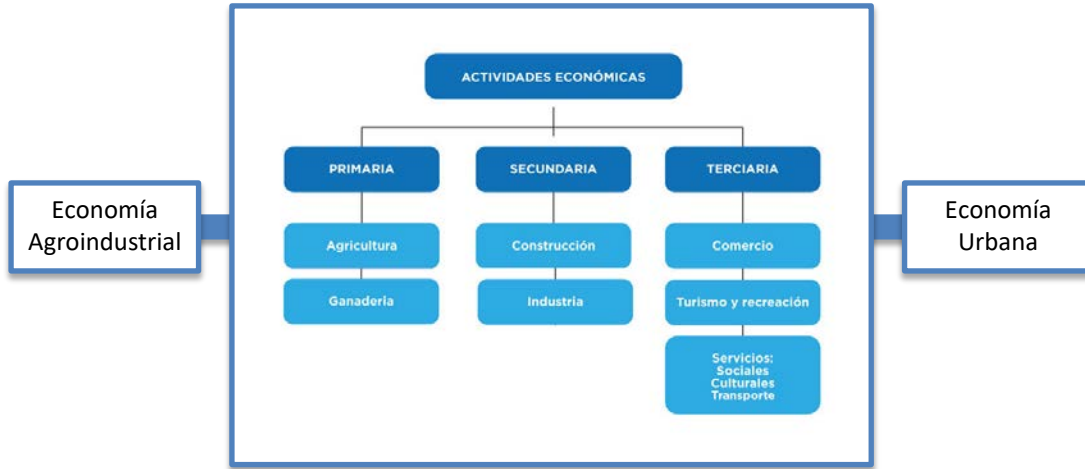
Economía Agroindustrial

ACTIVIDADES ECONÓMICAS

PRIMARIA

Agricultura

Ganaderia

SECUNDARIA

Construcción

Industria

TERCIARIA

Comercio

Turismo y recreación

Servicios:
Sociales
Culturales
Transporte

Economía Urbana